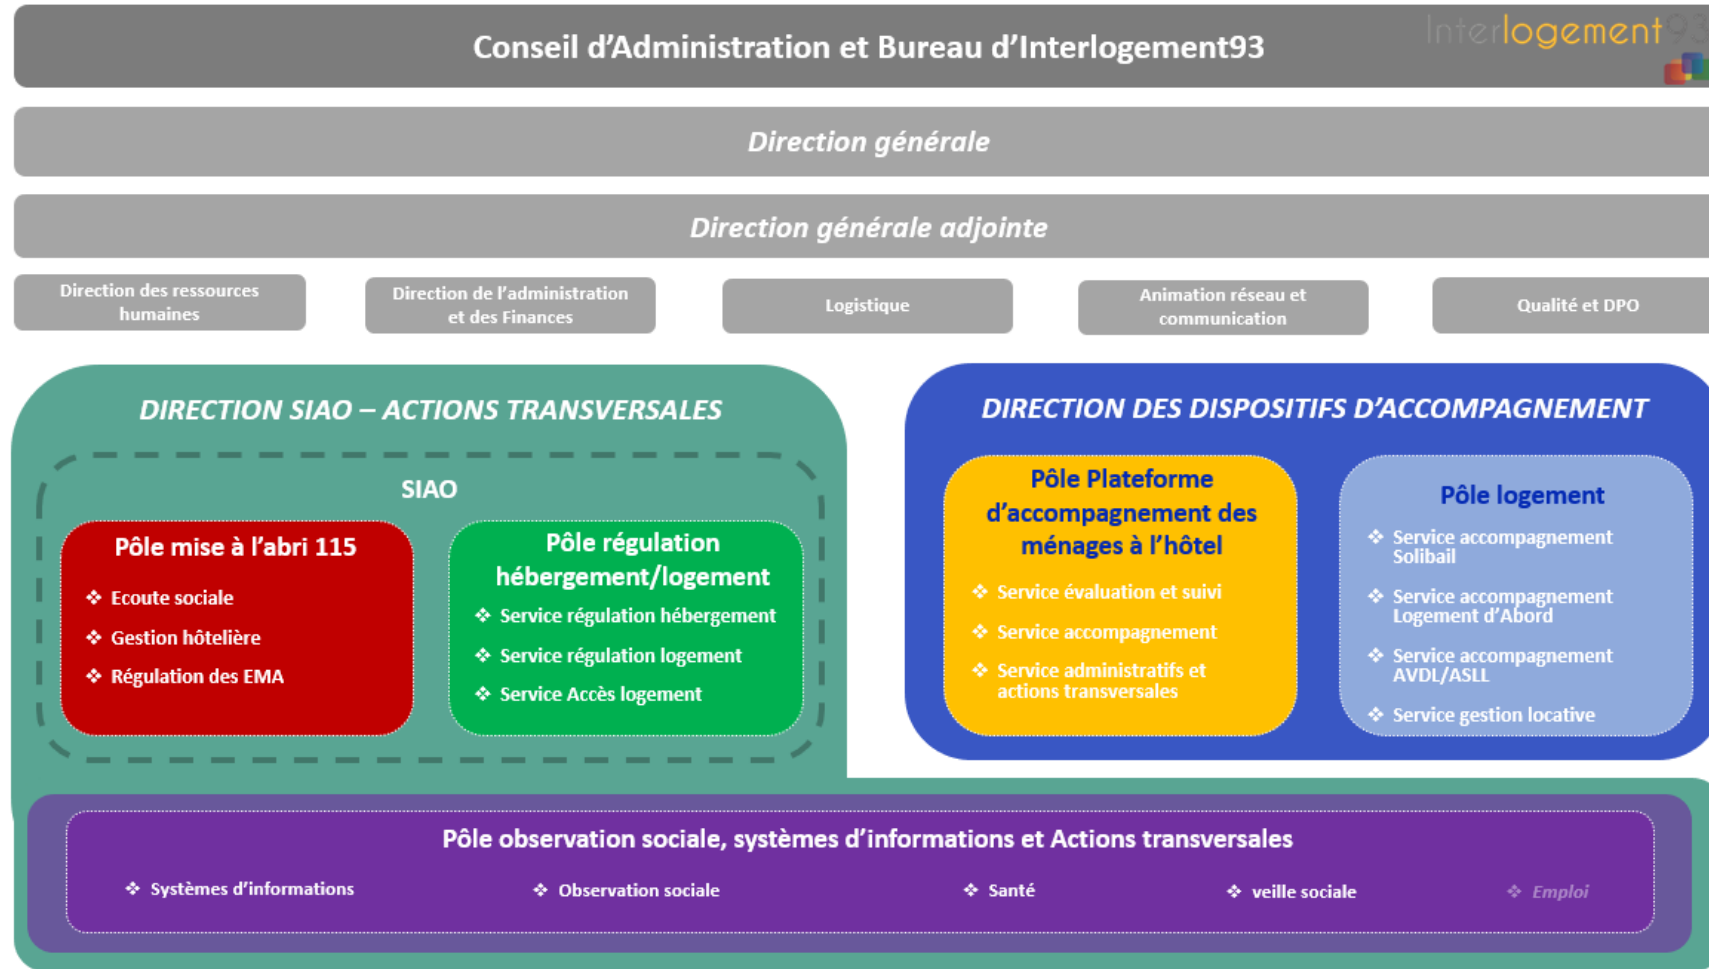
Conseil d’Administration et Bureau d’Interlogement93

Interlogement93

Direction générale

Direction générale adjointe

Direction des ressources humaines

Direction de l’administration et des Finances

Logistique

Animation réseau et communication

Qualité et DPO

DIRECTION SIAO – ACTIONS TRANSVERSALES

SIAO

Pôle mise à l’abri 115

❖ Ecoute sociale
❖ Gestion hôtelière
❖ Régulation des EMA

Pôle régulation hébergement/logement

❖ Service régulation hébergement
❖ Service régulation logement
❖ Service Accès logement

DIRECTION DES DISPOSITIFS D’ACCOMPAGNEMENT

Pôle Plateforme d’accompagnement des ménages à l’hôtel

❖ Service évaluation et suivi
❖ Service accompagnement
❖ Service administratifs et actions transversales

Pôle logement

❖ Service accompagnement Solibail
❖ Service accompagnement Logement d’Abord
❖ Service accompagnement AVDL/ASLL
❖ Service gestion locative

Pôle observation sociale, systèmes d’informations et Actions transversales

❖ Systèmes d’informations
❖ Observation sociale
❖ Santé
❖ veille sociale
❖ Emploi